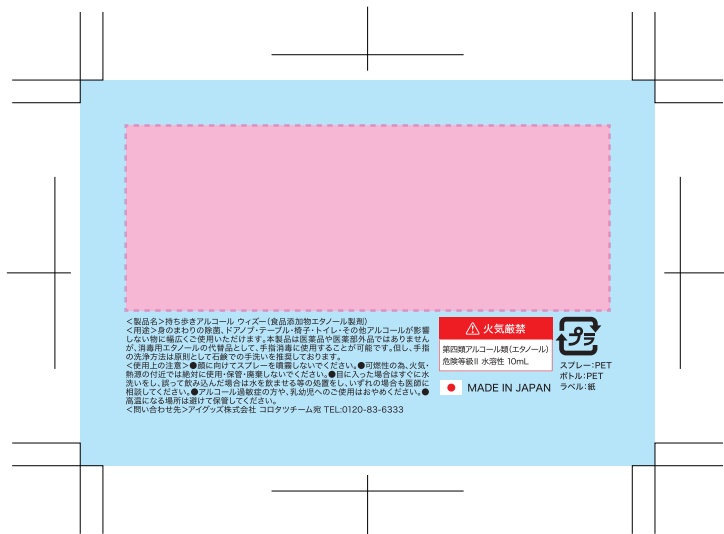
<製品名>持ち歩きアルコール ウィズー(食品添加物エタノール製剤)
<用途>身のまわりの除菌、ドアノブ・テーブル・椅子・トイレ・その他アルコールが影響しない物に幅広くご使用いただけます。本製品は医薬品や医薬部外品ではありませんが、消毒用エタノールの代替品として、手指消毒に使用することが可能です。但し、手指の洗浄方法は原則として石鹸での手洗いを推奨しております。
<使用上の注意>●顔に向けてスプレーを噴霧しないでください。●可燃性の為、火気・熱源の付近では絶対に使用・保管・廃棄しないでください。●目に入った場合はすぐに水洗いをし、誤って飲み込んだ場合は水を飲ませる等の処置をし、いずれの場合も医師に相談してください。●アルコール過敏症の方や、乳幼児へのご使用はおやめください。●高温になる場所は避けて保管してください。
<問い合わせ先>アイグッズ株式会社 コロタツチーム宛 TEL:0120-83-6333

火気厳禁
第四類アルコール類(エタノール)
危険等級II 水溶性 10mL

MADE IN JAPAN

プラ
スプレー:PET
ボトル:PET
ラベル:紙